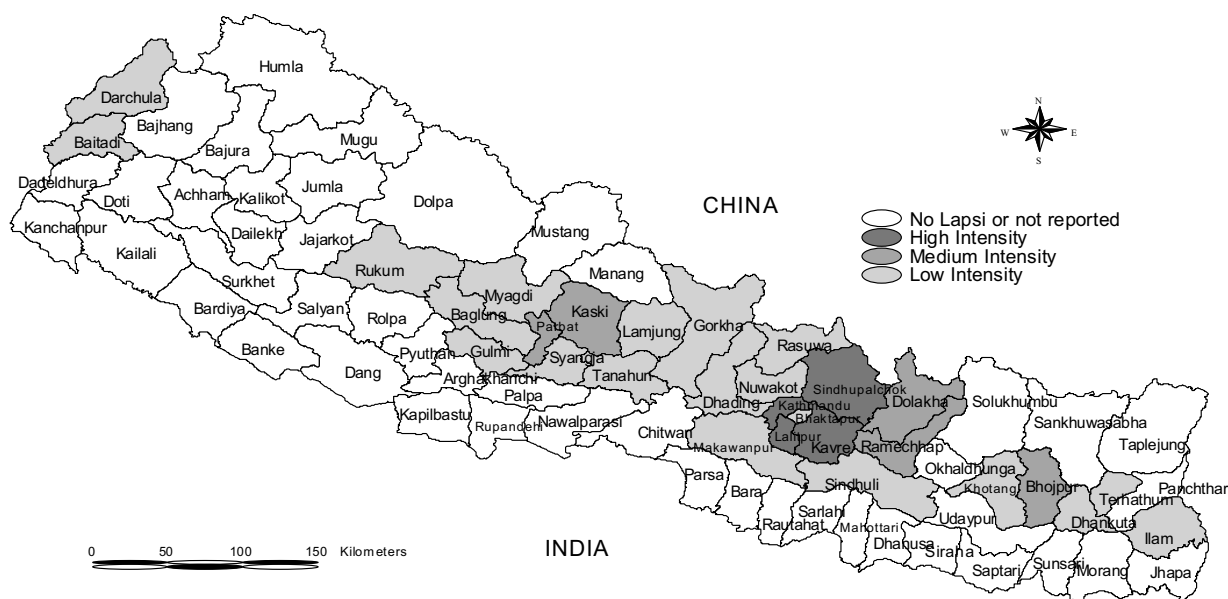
Humla
Darchula
Bajhang
Baitadi
Bajura
Mugu
Dadeldhura
Doti
Achham
Kalikot
Jumla
Dolpa
Kanchanpur
Kailali
Dailekh
Jajarkot
Mustang
CHINA
No Lapsi or not reported
High Intensity
Medium Intensity
Low Intensity
N
W
E
S
Rukum
Surkhet
Manang
Myagdi
Kaski
Bardiya
Salyan
Rolpa
Baglung
Parbat
Lamjung
Gorkha
Banke
Gulmi
Syangja
Rasuwa
Pyuthan
Dang
Arghakhanchi
Tanahun
Nuwakot
Sindhupalchok
Dolakha
Solukhumbu
Palpa
Dhading
Kathmandu
Bhaktapur
Kapilbastu
Rupandehi
Nawalparasi
Chitwan
Makawanpur
Lalitpur
Kavre
Ramechhap
Sankhuwasabha
Taplejung
Okhaldhunga
Parsa
Bara
Sindhuli
Khotang
Bhojpur
Terhathum
Panchthar
Sarlahi
Rautahat
Mahottari
Udaypur
Dhankuta
0
50
100
150
Kilometers
INDIA
Dhanusa
Siraha
Saptari
Sunsari
Morang
Ilam
Jhapa